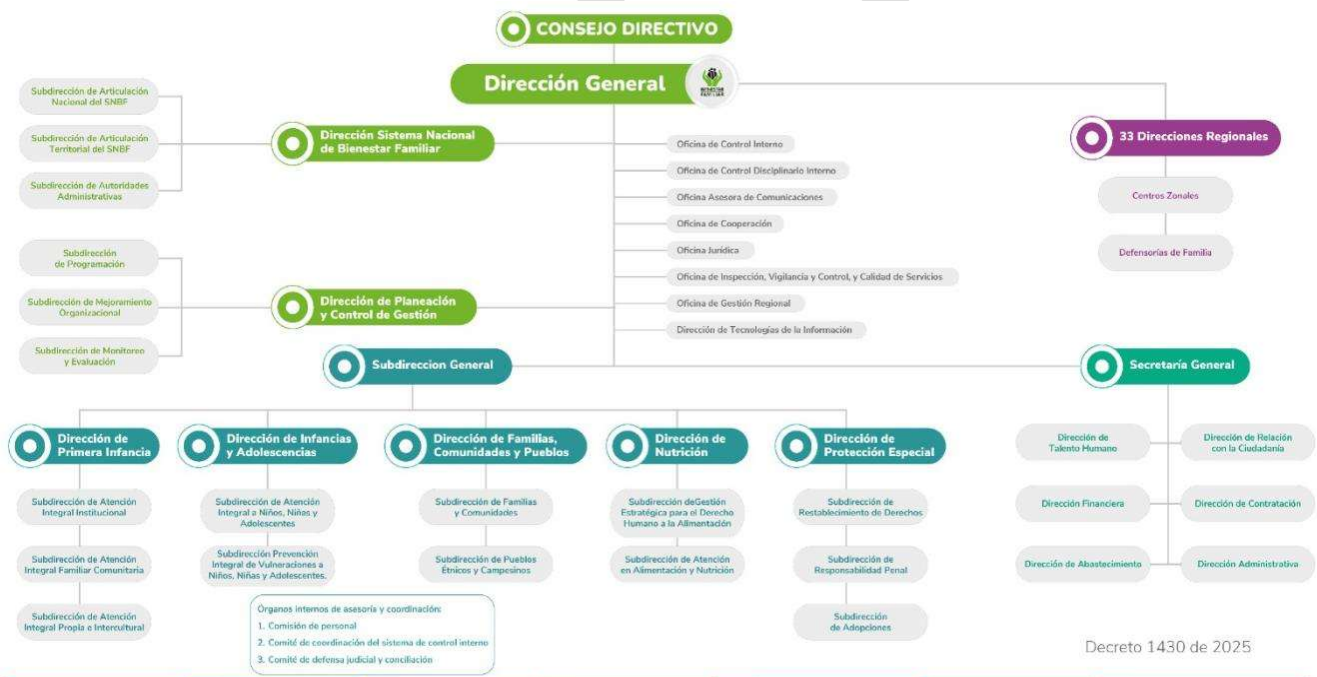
CONSEJO DIRECTIVO

Dirección General

Subdirección de Articulación Nacional del SNBF

Subdirección de Articulación Territorial del SNBF

Subdirección de Autoridades Administrativas

Dirección Sistema Nacional de Bienestar Familiar

Oficina de Control Interno

Oficina de Control Disciplinario Interno

Oficina Asesora de Comunicaciones

Oficina de Cooperación

Oficina Jurídica

Oficina de Inspección, Vigilancia y Control, y Calidad de Servicios

Oficina de Gestión Regional

Dirección de Tecnologías de la Información

33 Direcciones Regionales

Centros Zonales

Defensorías de Familia

Subdirección de Programación

Subdirección de Mejoramiento Organizacional

Subdirección de Monitoreo y Evaluación

Dirección de Planeación y Control de Gestión

Subdireccion General

Secretaría General

Dirección de Primera Infancia

Subdirección de Atención Integral Institucional

Subdirección de Atención Integral Familiar Comunitaria

Subdirección de Atención Integral Propia e Intercultural

Dirección de Infancias y Adolescencias

Subdirección de Atención Integral a Niños, Niñas y Adolescentes

Subdirección Prevención Integral de Vulneraciones a Niños, Niñas y Adolescentes.

Dirección de Familias, Comunidades y Pueblos

Subdirección de Familias y Comunidades

Subdirección de Pueblos Étnicos y Campesinos

Dirección de Nutrición

Subdirección deGestión Estratégica para el Derecho Humano a la Alimentación

Subdirección de Atención en Alimentación y Nutrición

Dirección de Protección Especial

Subdirección de Restablecimiento de Derechos

Subdirección de Responsabilidad Penal

Subdirección de Adopciones

Órganos internos de asesoría y coordinación:
1. Comisión de personal
2. Comité de coordinación del sistema de control interno
3. Comité de defensa judicial y conciliación

Dirección de Talento Humano

Dirección de Relación con la Ciudadanía

Dirección Financiera

Dirección de Contratación

Dirección de Abastecimiento

Dirección Administrativa

Decreto 1430 de 2025